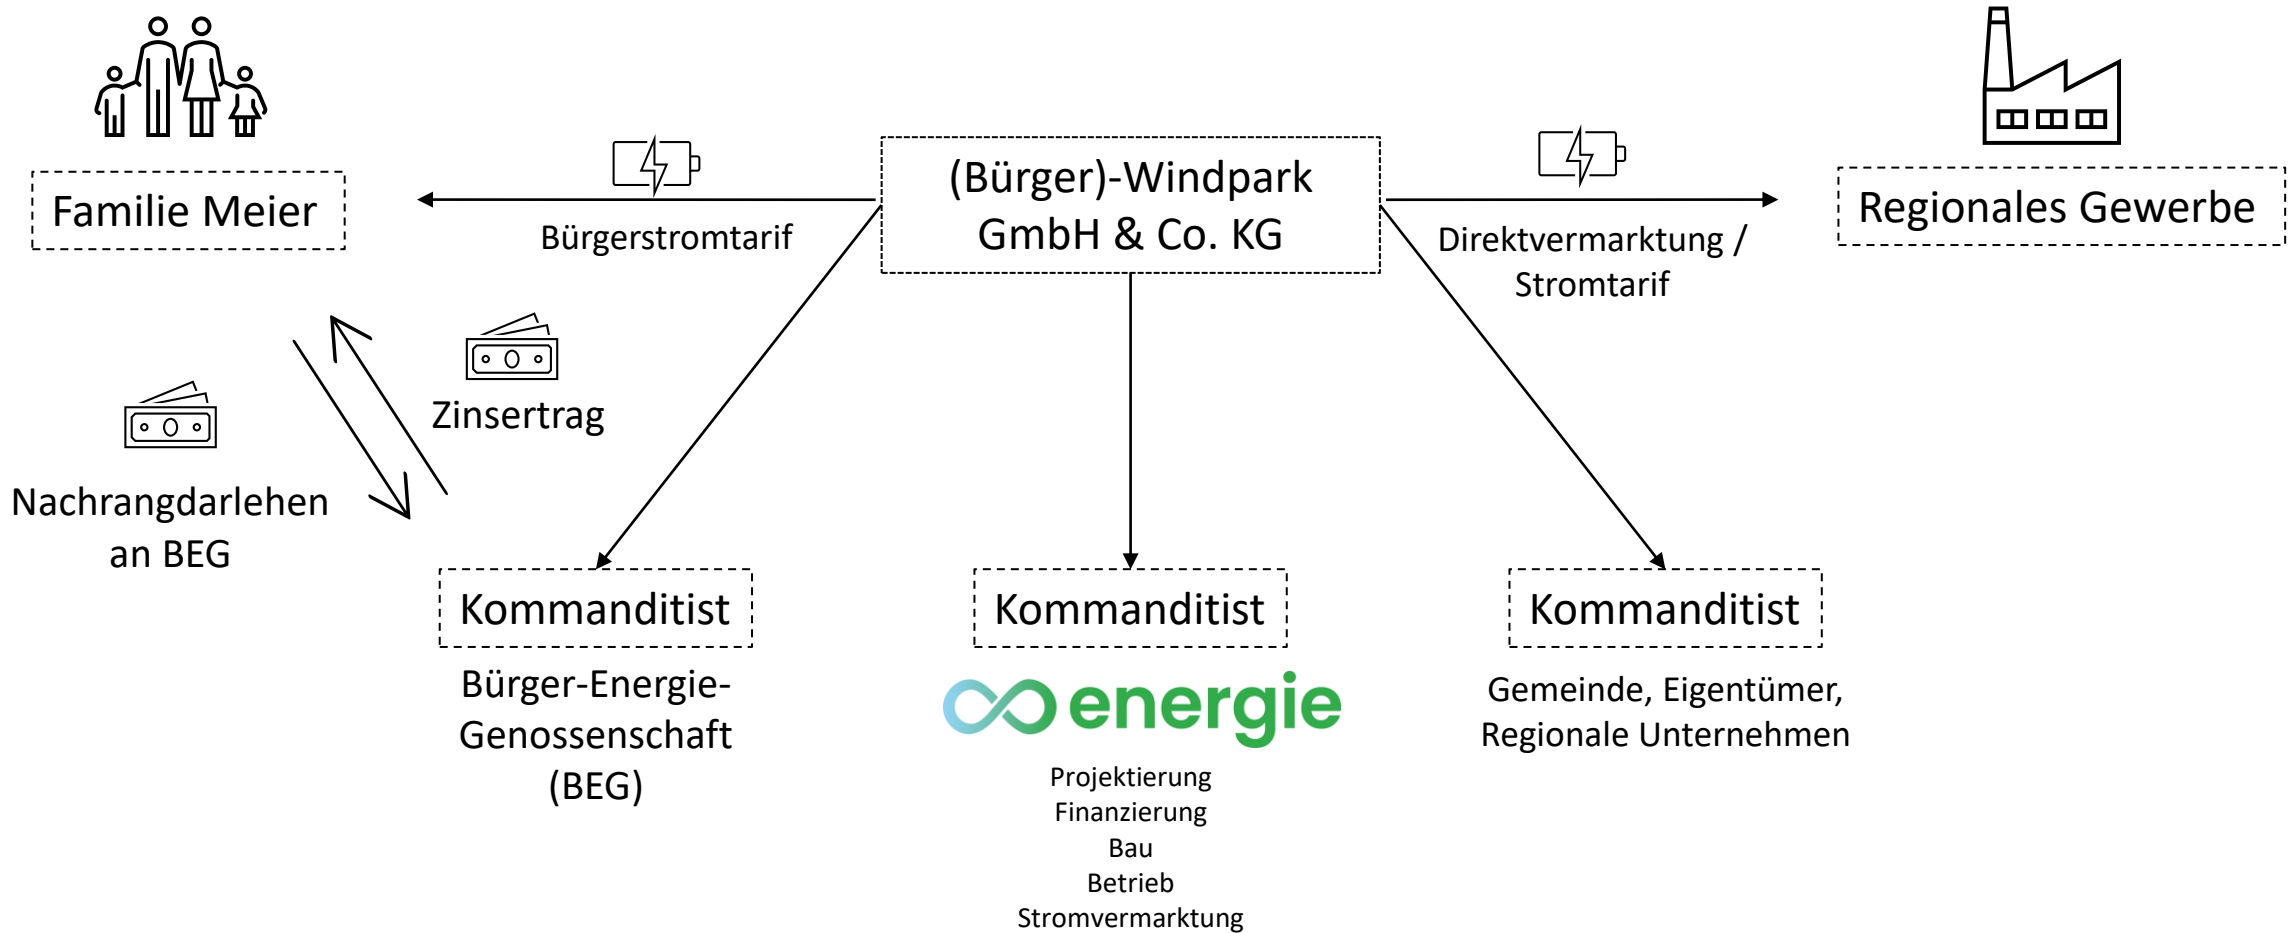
Familie Meier

Bürgerstromtarif

(Bürger)-Windpark GmbH & Co. KG

Direktvermarktung / Stromtarif

Regionales Gewerbe

Zinsertrag

Nachrangdarlehen an BEG

Kommanditist

Bürger-Energie-Genossenschaft (BEG)

Kommanditist

energie

Projektierung
Finanzierung
Bau
Betrieb
Stromvermarktung

Kommanditist

Gemeinde, Eigentümer, Regionale Unternehmen